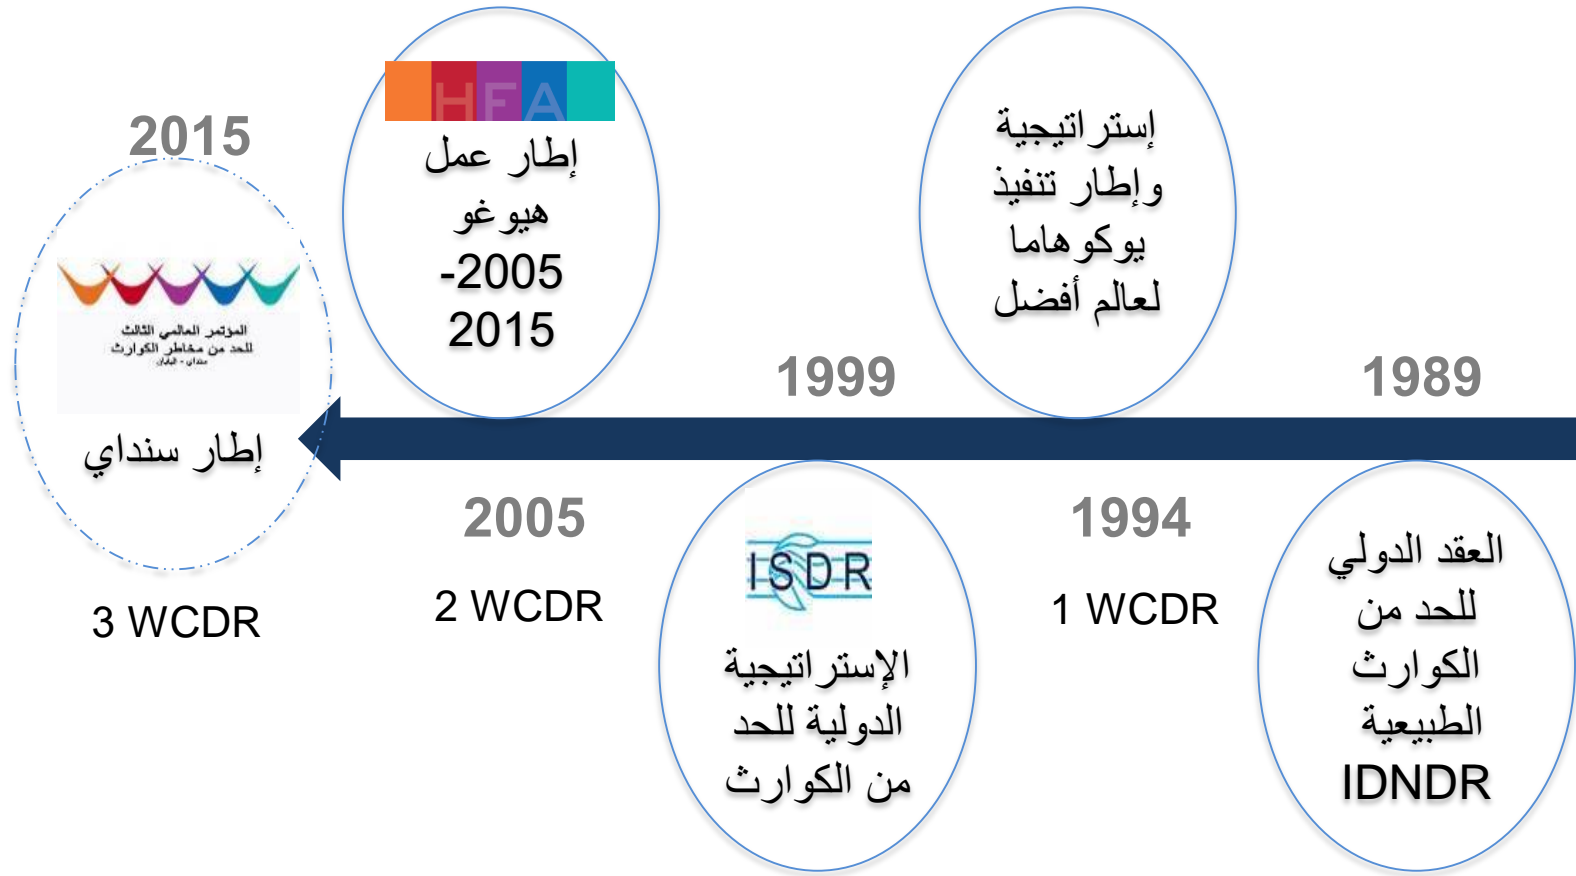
1989

العقد الدولي للحد من الكوارث الطبيعية IDNDR

1994

1 WCDR

إستراتيجية وإطار تنفيذ يوكوهاما لعالم أفضل

1999

ISDR

الإستراتيجية الدولية للحد من الكوارث

2005

2 WCDR

HFA

إطار عمل هيوغو 2005-2015

2015

المؤتمر العالمي الثالث للحد من مخاطر الكوارث سنداي - اليابان

إطار سنداي

3 WCDR